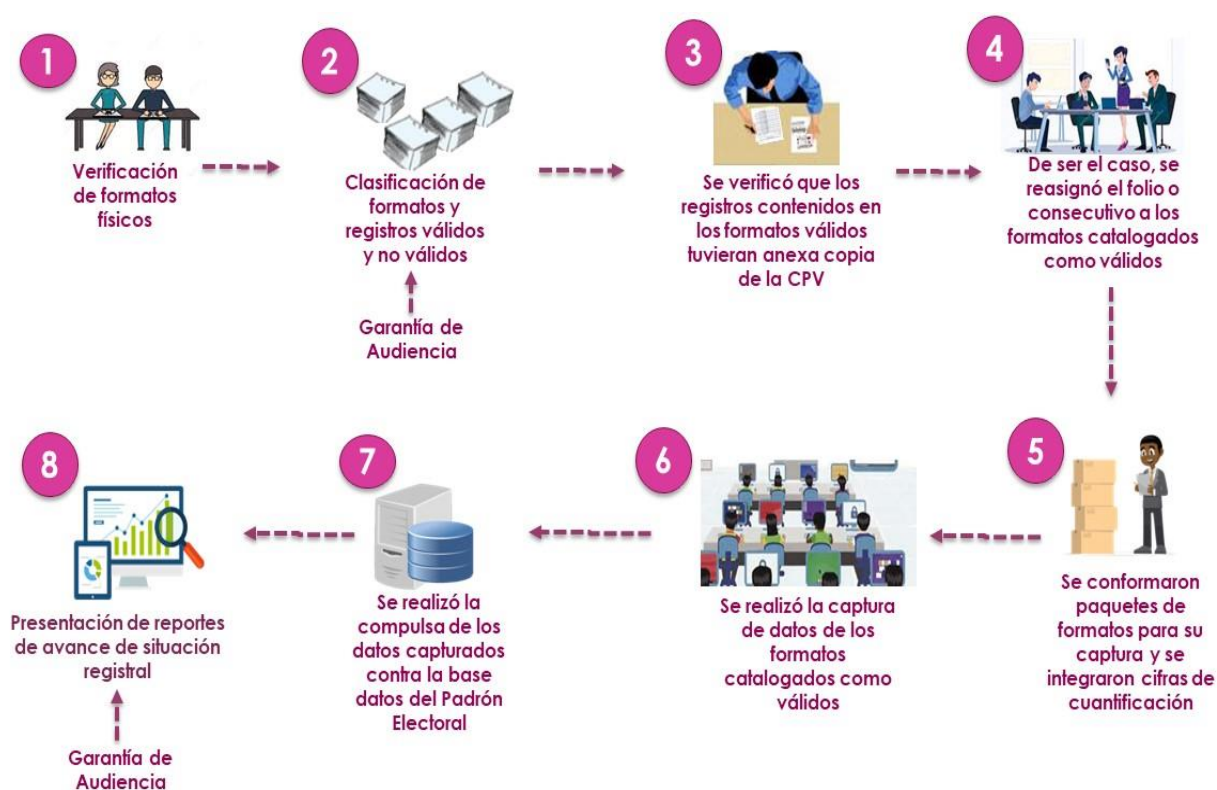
1
Verificación de formatos físicos

2
Clasificación de formatos y registros válidos y no válidos

Garantía de Audiencia

3
Se verificó que los registros contenidos en los formatos válidos tuvieran anexa copia de la CPV

4
De ser el caso, se reasignó el folio o consecutivo a los formatos catalogados como válidos

5
Se conformaron paquetes de formatos para su captura y se integraron cifras de cuantificación

6
Se realizó la captura de datos de los formatos catalogados como válidos

7
Se realizó la compulsa de los datos capturados contra la base datos del Padrón Electoral

8
Presentación de reportes de avance de situación registral

Garantía de Audiencia